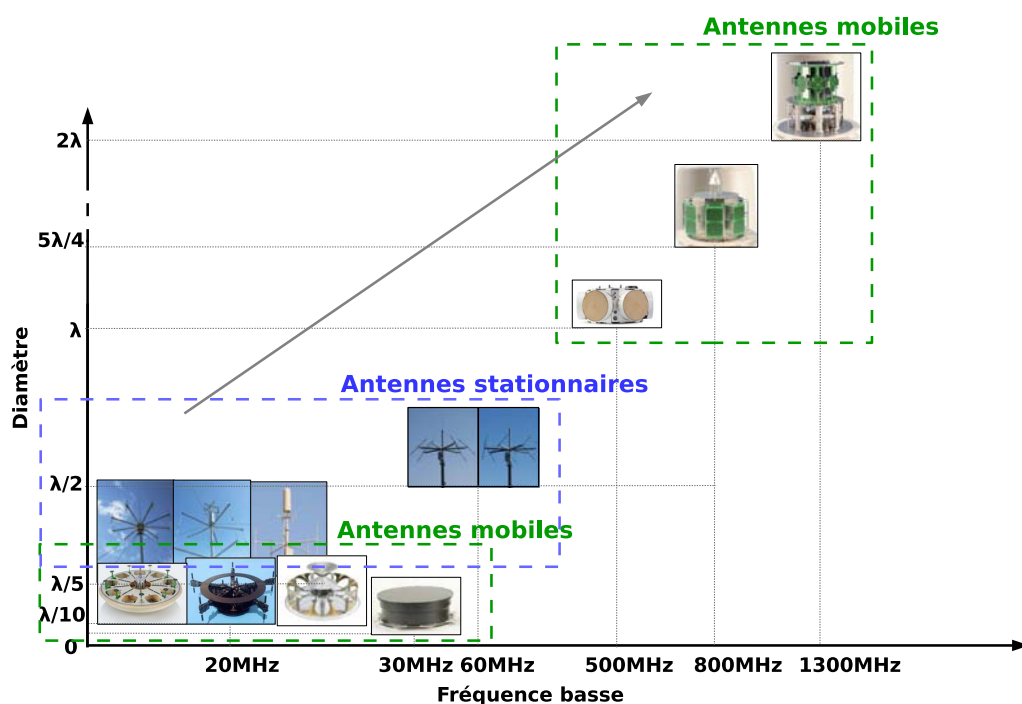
Antennes mobiles

$2\lambda$

$5\lambda/4$

$\lambda$

Diamètre

Antennes stationnaires

$\lambda/2$

Antennes mobiles

$\lambda/5$

$\lambda/10$

0

20MHz

30MHz 60MHz

500MHz

800MHz

1300MHz

Fréquence basse